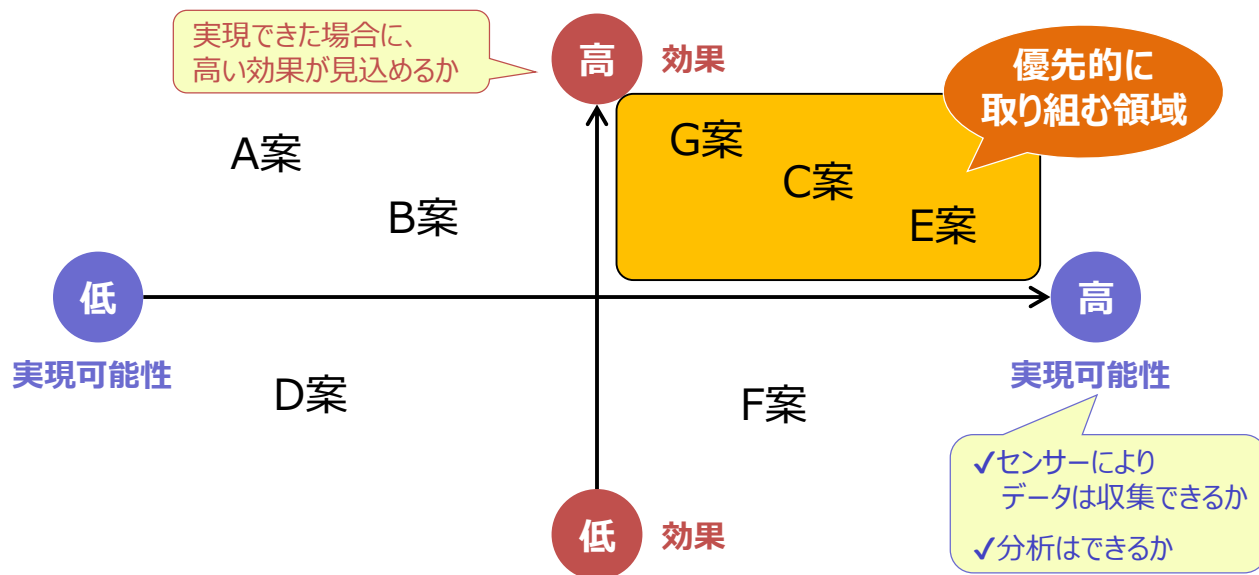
実現できた場合に、
高い効果が見込めるか

高 効果

優先的に
取り組む領域

A案

G案

C案

B案

E案

低

高

実現可能性

実現可能性

D案

F案

✓センサーにより
データは収集できるか
✓分析はできるか

低 効果